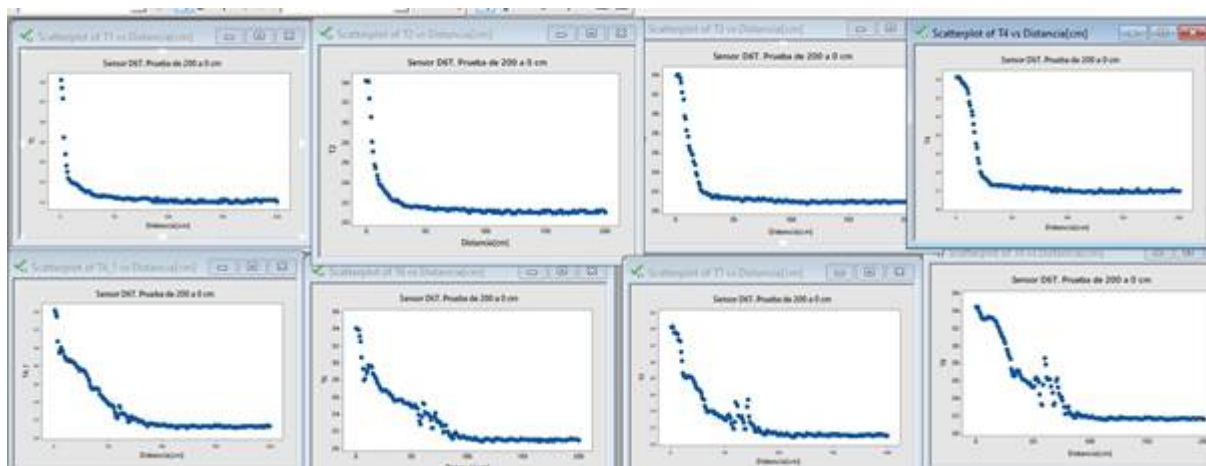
Scatterplot of T1 vs Distancia[cm]
Sensor D6T. Prueba de 200 a 0 cm
T1
Distancia[cm]

Scatterplot of T2 vs Distancia[cm]
Sensor D6T. Prueba de 200 a 0 cm
T2
Distancia[cm]

Scatterplot of T3 vs Distancia[cm]
Sensor D6T. Prueba de 200 a 0 cm
Distancia[cm]

Scatterplot of T4 vs Distancia[cm]
Sensor D6T. Prueba de 200 a 0 cm
T4
Distancia[cm]

Scatterplot of T4_1 vs Distancia[cm]
Sensor D6T. Prueba de 200 a 0 cm
Distancia[cm]

Scatterplot of T6 vs Distancia[cm]
Sensor D6T. Prueba de 200 a 0 cm
T6
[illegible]

Scatterplot of T7 vs Distancia[cm]
Sensor D6T. Prueba de 200 a 0 cm
Distancia[cm]

Scatterplot of T8 vs Distancia[cm]
Sensor D6T. Prueba de 200 a 0 cm
T8
Distancia[cm]